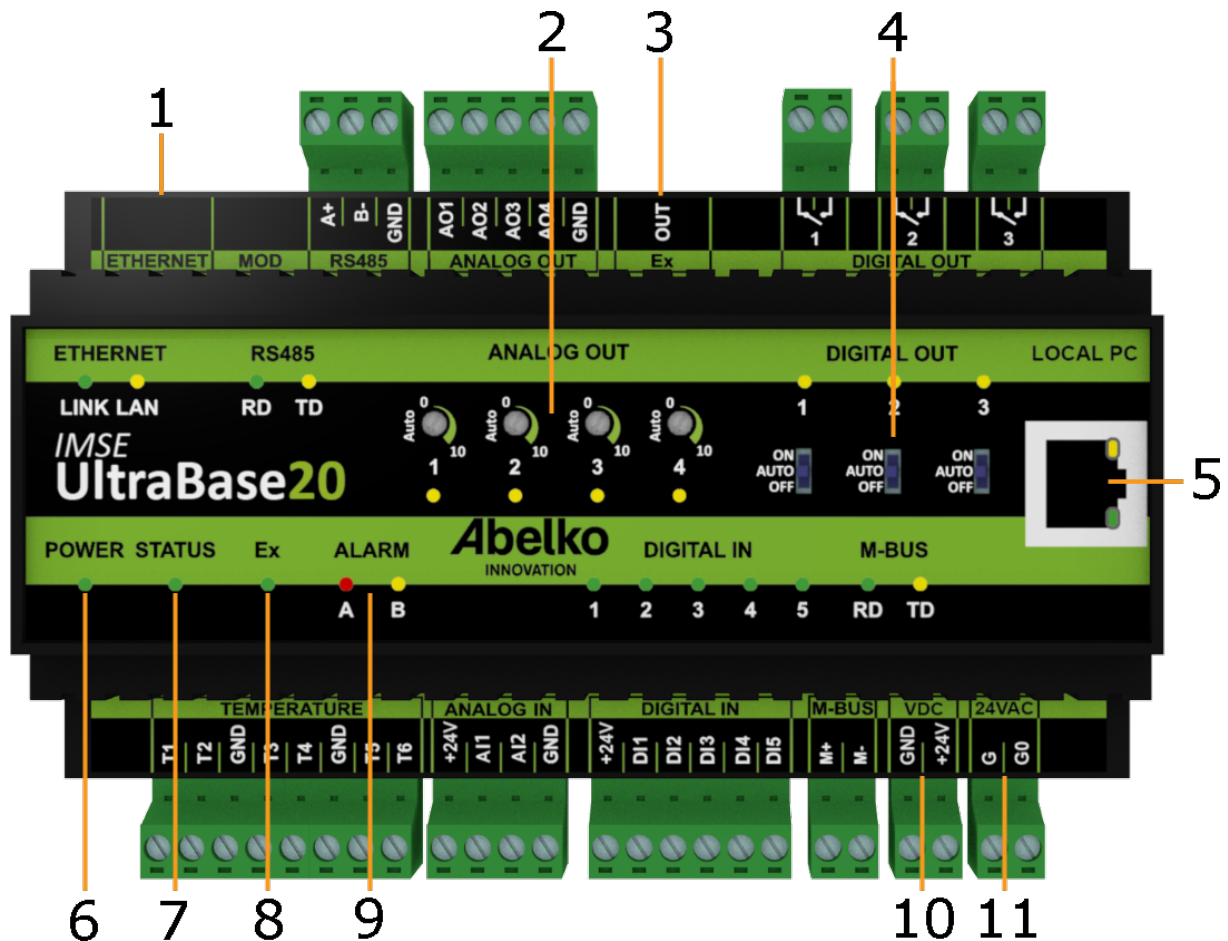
1
2
3
4

A+ B- GND
AO1 AO2 AO3 AO4 GND
OUT
1 2 3

ETHERNET MOD RS485 ANALOG OUT Ex DIGITAL OUT

ETHERNET RS485 ANALOG OUT DIGITAL OUT LOCAL PC

LINK LAN RD TD

0 Auto 10 1
0 Auto 10 2
0 Auto 10 3
0 Auto 10 4

1 2 3

ON AUTO OFF
ON AUTO OFF
ON AUTO OFF

IMSE
UltraBase20

5

POWER STATUS Ex ALARM
A B

Abelko
INNOVATION

DIGITAL IN
1 2 3 4 5

M-BUS
RD TD

TEMPERATURE ANALOG IN DIGITAL IN M-BUS VDC 24VAC

T1 T2 GND T3 T4 GND T5 T6 +24V AI1 AI2 GND +24V DI1 DI2 DI3 DI4 DI5 M+ M- GND +24V G G0

6 7 8 9 10 11